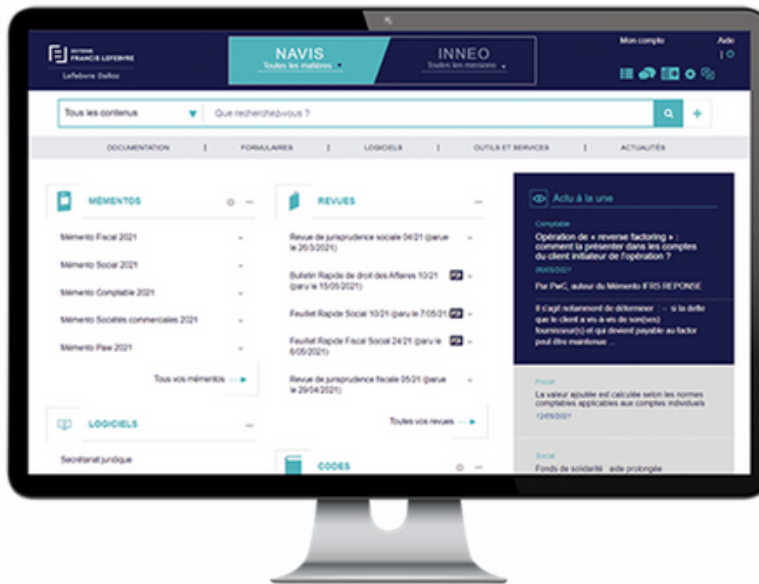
ÉDITIONS FRANCIS LEFEBVRE

Lefebvre Dalloz

NAVIS
Toutes les matières

INNEO
Toutes les missions

Mon compte

Aide

Tous les contenus

Que recherchez-vous ?

DOCUMENTATION | FORMULAIRES | LOGICIELS | OUTILS ET SERVICES | ACTUALITÉS

MÉMENTOS

Mémento Fiscal 2021

Mémento Social 2021

Mémento Comptable 2021

Mémento Sociétés commerciales 2021

Mémento Paie 2021

Tous vos mémentos

LOGICIELS

Secrétariat juridique

REVUES

Revue de jurisprudence sociale 04/21 (parue le 26/3/2021)

Bulletin Rapide de droit des Affaires 10/21 (paru le 15/05/2021)

Feuillet Rapide Social 10/21 (paru le 7/05/21)

Feuillet Rapide Fiscal Social 24/21 (paru le 6/05/2021)

Revue de jurisprudence fiscale 05/21 (parue le 29/04/2021)

Toutes vos revues

CODES

Actu à la une

Comptable

Opération de « reverse factoring » : comment la présenter dans les comptes du client initiateur de l'opération ?

06/05/2021

Par PwC, auteur du Mémento IFRS REPONSE

Il s'agit notamment de déterminer : - si la dette que le client a vis à vis de son(ses) fournisseur(s) et qui devient payable au factor peut être maintenue ...

Fiscal

La valeur ajoutée est calculée selon les normes comptables applicables aux comptes individuels

12/05/2021

Social

Fonds de solidarité : aide prolongée